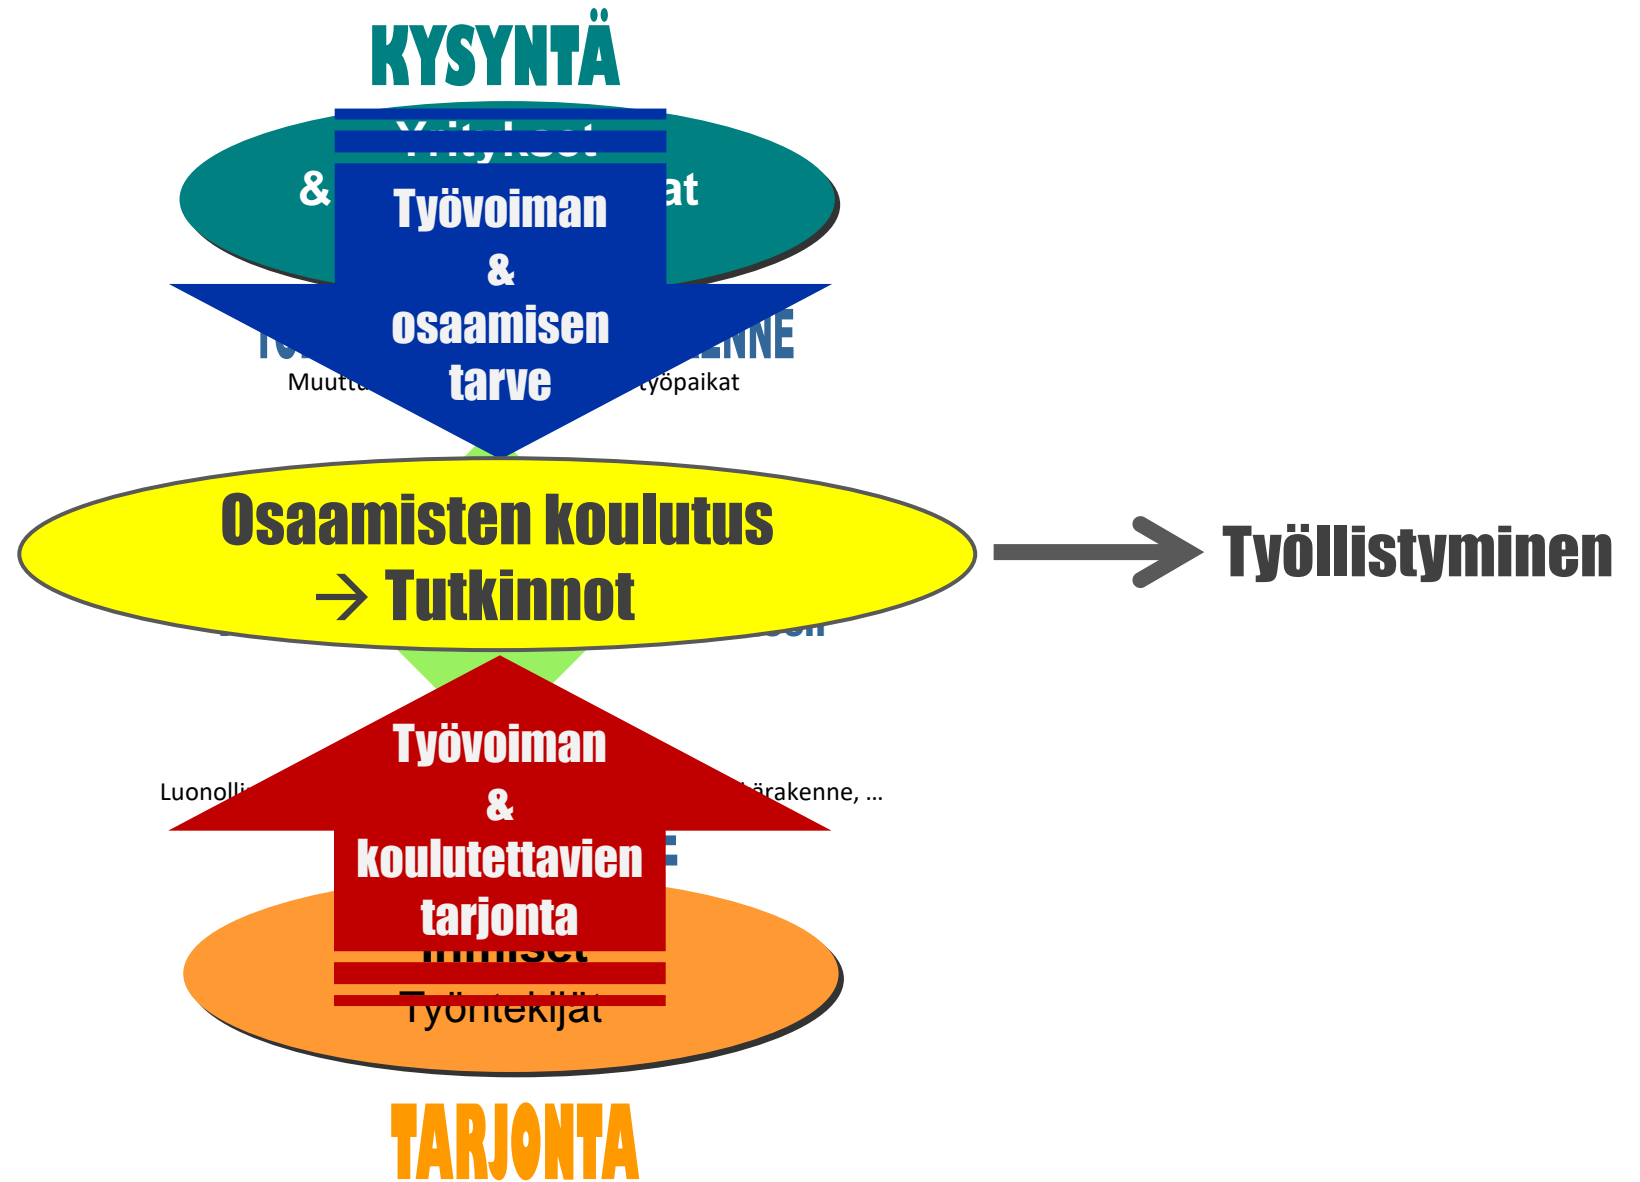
KYSYNTÄ

Yritykset
& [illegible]at

Työvoiman
&
osaamisen
tarve

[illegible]ENNE
Muutt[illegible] työpaikat

Osaamisten koulutus
→ Tutkinnot

Työllistyminen

Työvoiman
&
koulutettavien
tarjonta

Luonolli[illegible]ärakenne, …

Ihmiset
Työntekijät

TARJONTA